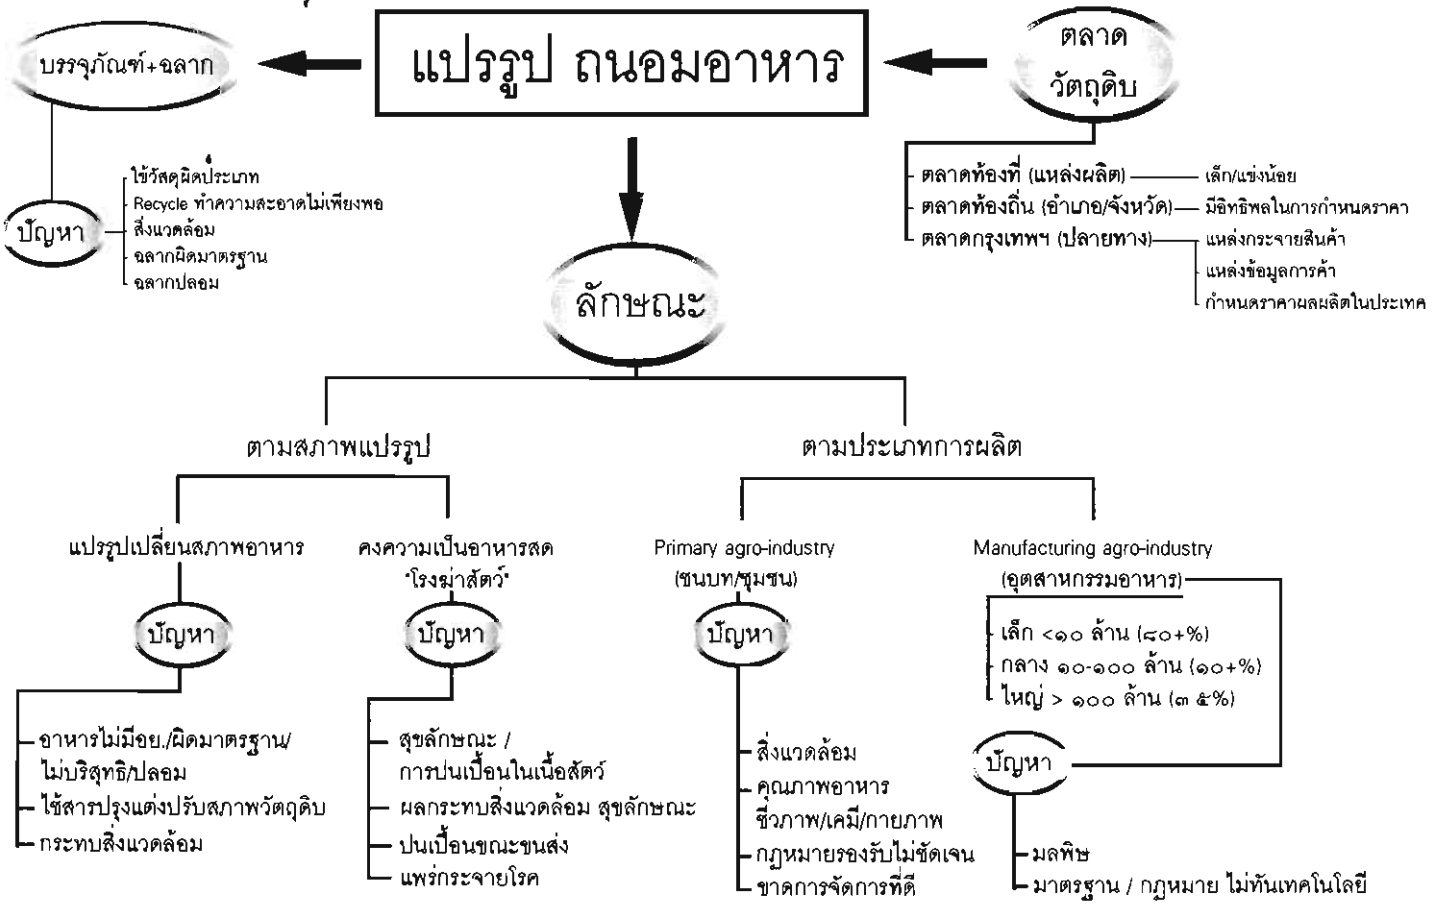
แปรรูป ถนอมอาหาร

บรรจุภัณฑ์+ฉลาก

ปัญหา
ใช้วัสดุผิดประเภท
Recycle ทำความสะอาดไม่เพียงพอ
สิ่งแวดล้อม
ฉลากผิดมาตรฐาน
ฉลากปลอม

ตลาด วัตถุดิบ

ตลาดท้องที่ (แหล่งผลิต) — เล็ก/แข่งน้อย
ตลาดท้องถิ่น (อำเภอ/จังหวัด) — มีอิทธิพลในการกำหนดราคา
ตลาดกรุงเทพฯ (ปลายทาง) — แหล่งกระจายสินค้า
แหล่งข้อมูลการค้า
กำหนดราคาผลผลิตในประเทศ

ลักษณะ

ตามสภาพแปรรูป

แปรรูปเปลี่ยนสภาพอาหาร

ปัญหา
อาหารไม่มีอย./ผิดมาตรฐาน/ไม่บริสุทธิ/ปลอม
ใช้สารปรุงแต่งปรับสภาพวัตถุดิบ
กระทบสิ่งแวดล้อม

คงความเป็นอาหารสด 'โรงฆ่าสัตว์'

ปัญหา
สุขลักษณะ / การปนเปื้อนในเนื้อสัตว์
ผลกระทบสิ่งแวดล้อม สุขลักษณะ
ปนเปื้อนขณะขนส่ง
แพร่กระจายโรค

ตามประเภทการผลิต

Primary agro-industry (ชนบท/ชุมชน)

ปัญหา
สิ่งแวดล้อม
คุณภาพอาหาร ชีวภาพ/เคมี/กายภาพ
กฎหมายรองรับไม่ชัดเจน
ขาดการจัดการที่ดี

Manufacturing agro-industry (อุตสาหกรรมอาหาร)
เล็ก <๑๐ ล้าน (๘๐+%)
กลาง ๑๐-๑๐๐ ล้าน (๑๐+%)
ใหญ่ > ๑๐๐ ล้าน (๓ ๕%)

ปัญหา
มลพิษ
มาตรฐาน / กฎหมาย ไม่ทันเทคโนโลยี